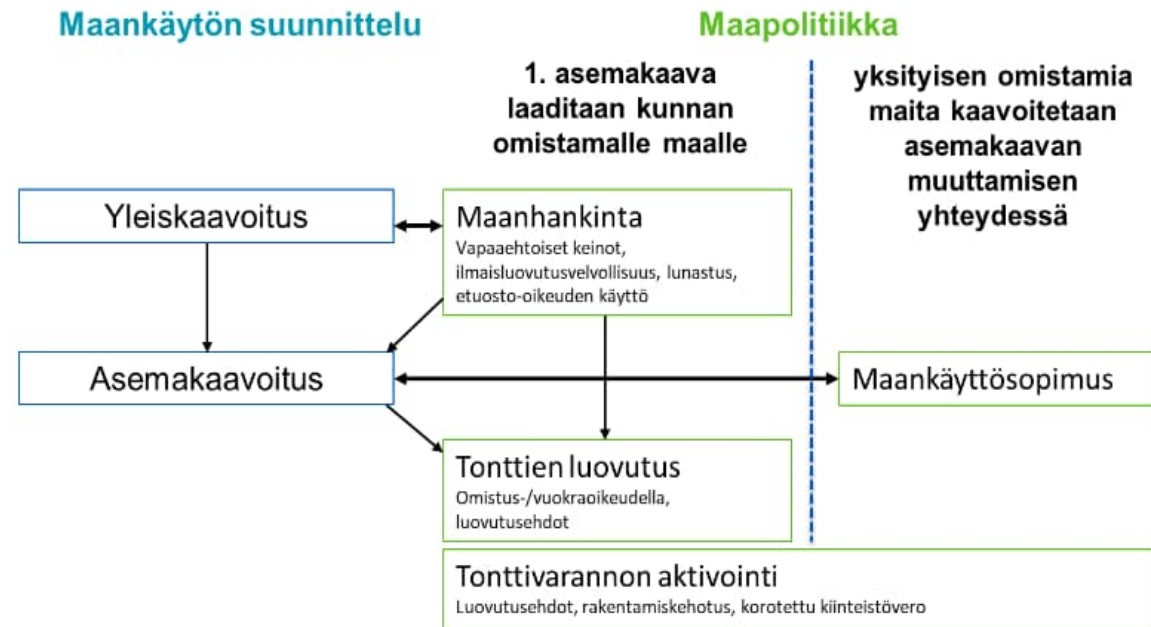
Maankäytön suunnittelu

Maapolitiikka

1. asemakaava laaditaan kunnan omistamalle maalle

yksityisen omistamia maita kaavoitetaan asemakaavan muuttamisen yhteydessä

Yleiskaavoitus

Maanhankinta
Vapaaehtoiset keinot, ilmaisluovutusvelvollisuus, lunastus, etuosto-oikeuden käyttö

Asemakaavoitus

Maankäyttösopimus

Tonttien luovutus
Omistus-/vuokraoikeudella, luovutusehdot

Tonttivarannon aktivointi
Luovutusehdot, rakentamiskehotus, korotettu kiinteistövero